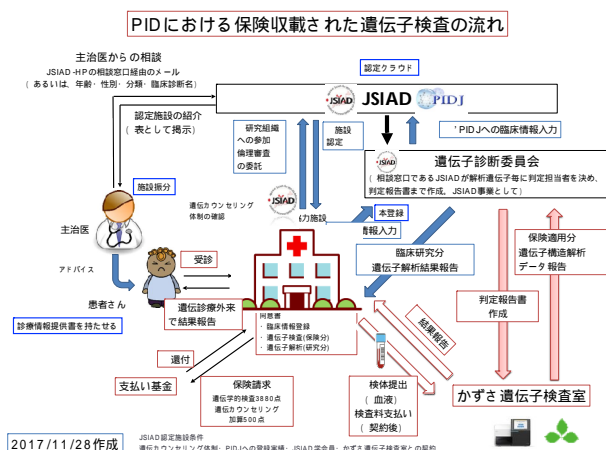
PIDにおける保険収載された遺伝子検査の流れ

主治医からの相談
JSIAD-HPの相談窓口経由のメール
（あるいは、年齢・性別・分類・臨床診断名）

認定クラウド

JSIAD PIDJ

認定施設の紹介
（表として掲示）

研究組織への参加
倫理審査の委託

施設認定

「PIDJへの臨床情報入力

遺伝子診断委員会
（相談窓口であるJSIADが解析遺伝子毎に判定担当者を決め、判定報告書で作成、JSIAD事業として）

施設振分

遺伝カウンセリング体制の確認

協力施設

本登録

情報入力

主治医

アドバイス

受診

臨床研究分
遺伝子解析結果報告

保険適用分
遺伝子構造解析
データ報告

患者さん

遺伝診療外来で結果報告

診療情報提供書を持たせる

同意書
・臨床情報登録
・遺伝子検査(保険分)
・遺伝子解析(研究分)

判定報告書
作成

結果報告

還付

支払い基金

保険請求
遺伝学的検査3880点
遺伝カウンセリング
加算500点

検体提出
（血液）
検査料支払い
（契約後）

かずさ遺伝子検査室

2017/11/28作成

JSIAD認定施設条件
遺伝カウンセリング体制・PIDJへの登録実績・JSIAD学会員・かずさ遺伝子検査室との契約